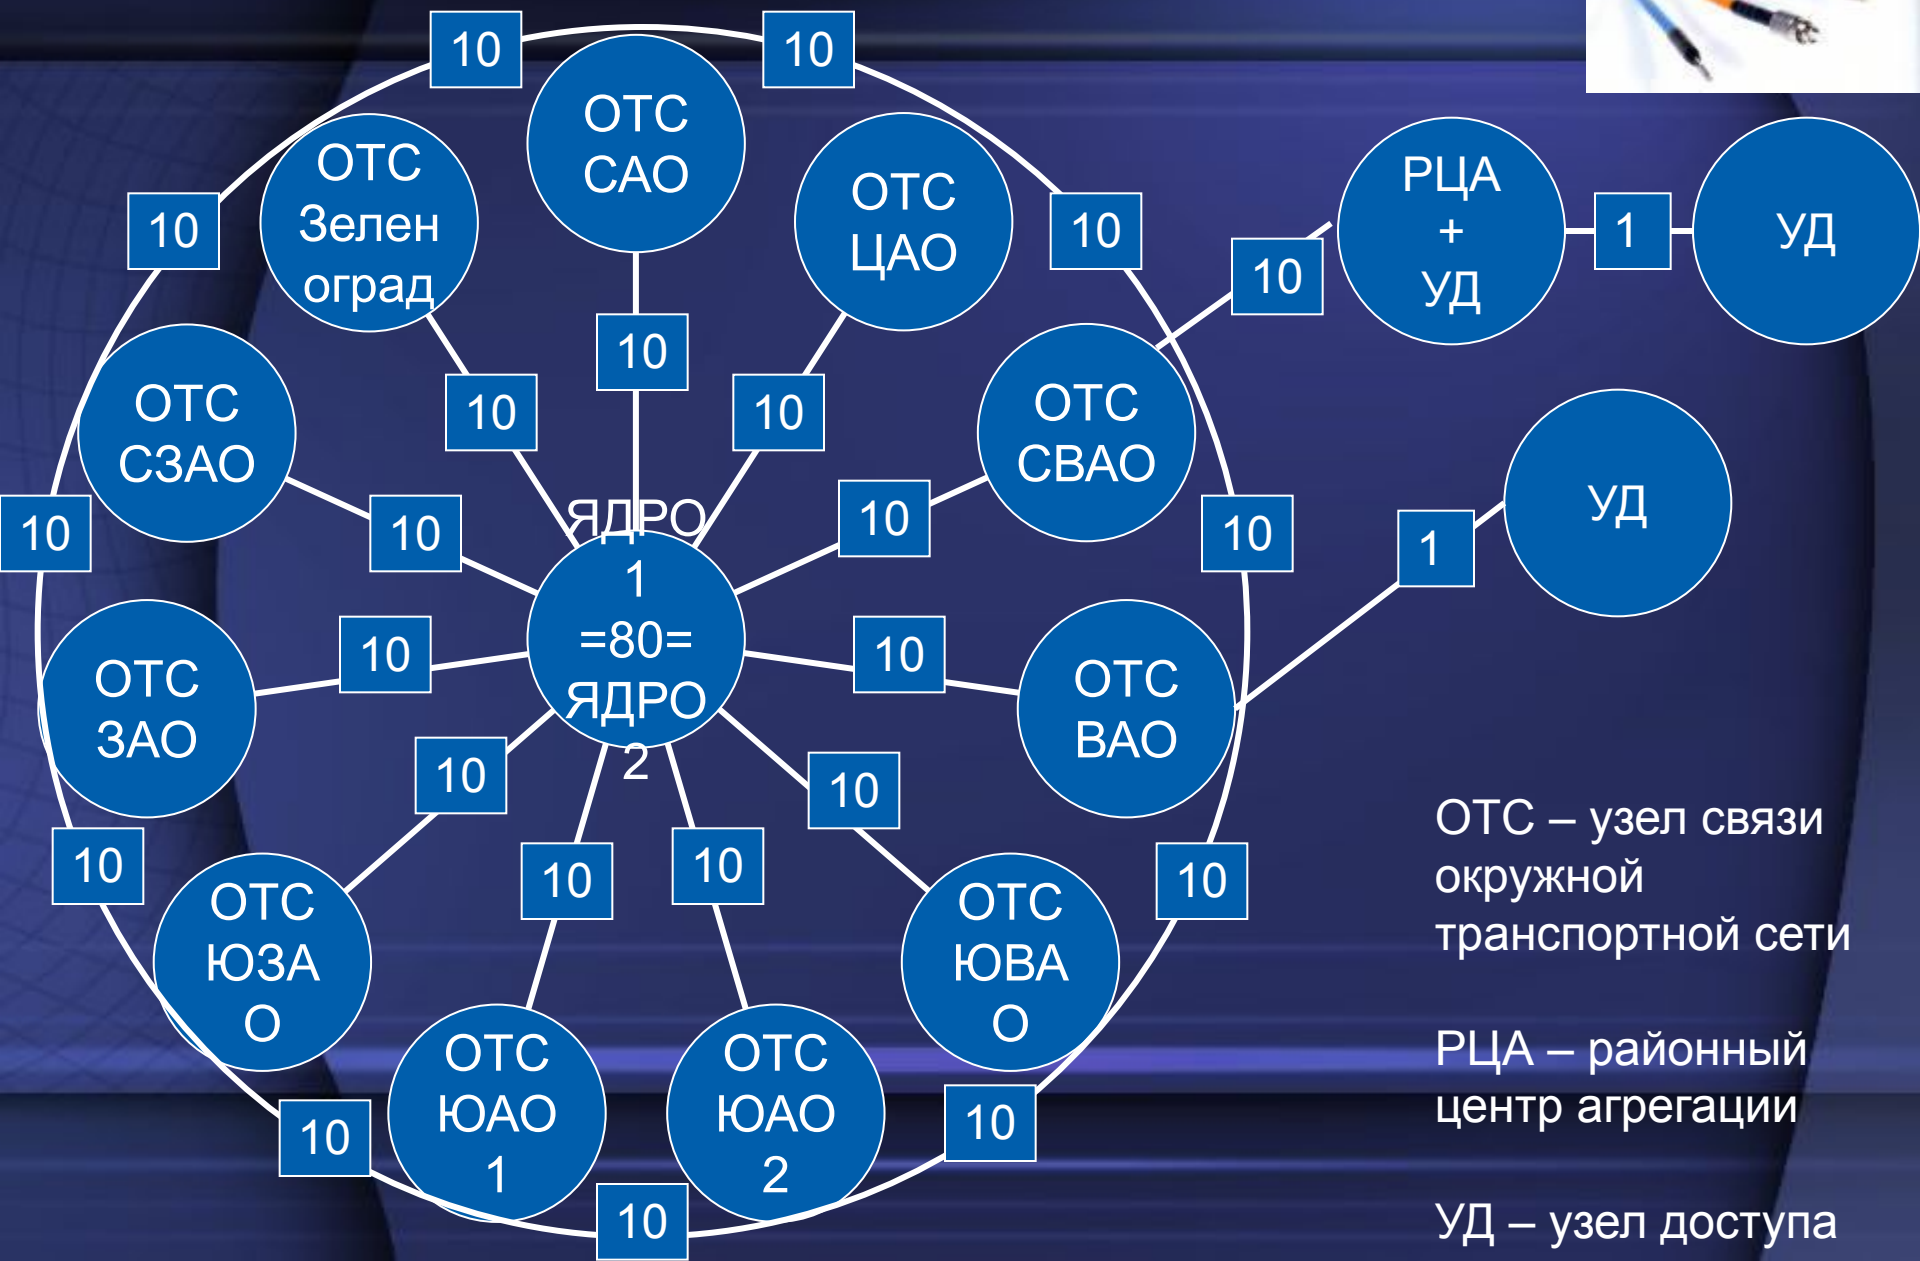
10
10
ОТС САО
ОТС Зелен оград
10
ОТС ЦАО
10
10
10
РЦА + УД
1
УД
ОТС СЗАО
10
10
ОТС СВАО
10
10
10
ЯДРО 1 =80= ЯДРО 2
10
10
УД
1
ОТС ЗАО
10
10
ОТС ВАО
10
10
10
10
10
ОТС ЮЗАО
ОТС ЮВАО
10
ОТС ЮАО 1
ОТС ЮАО 2
10
10
10

ОТС – узел связи окружной транспортной сети

РЦА – районный центр агрегации

УД – узел доступа